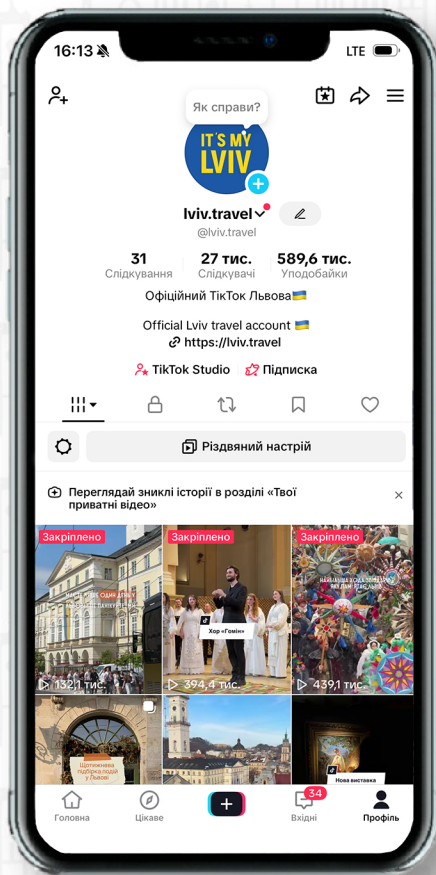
16:13 LTE

Як справи?

IT'S MY LVIV

lviv.travel

@lviv.travel

31 Слідкування
27 тис. Слідкувачі
589,6 тис. Уподобайки

Офіційний ТікТок Львова🇺🇦

Official Lviv travel account 🇺🇦
https://lviv.travel

TikTok Studio
Підписка

Різдвяний настрій

Переглядай зниклі історії в розділі «Твої приватні відео»

Закріплено
132,1 тис.

Закріплено
Хор «Гомін»
394,4 тис.

Закріплено
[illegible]
439,1 тис.

Щотижнева підбірка подій у Львові

Нова виставка

Головна
Цікаве
34
Вхідні
Профіль